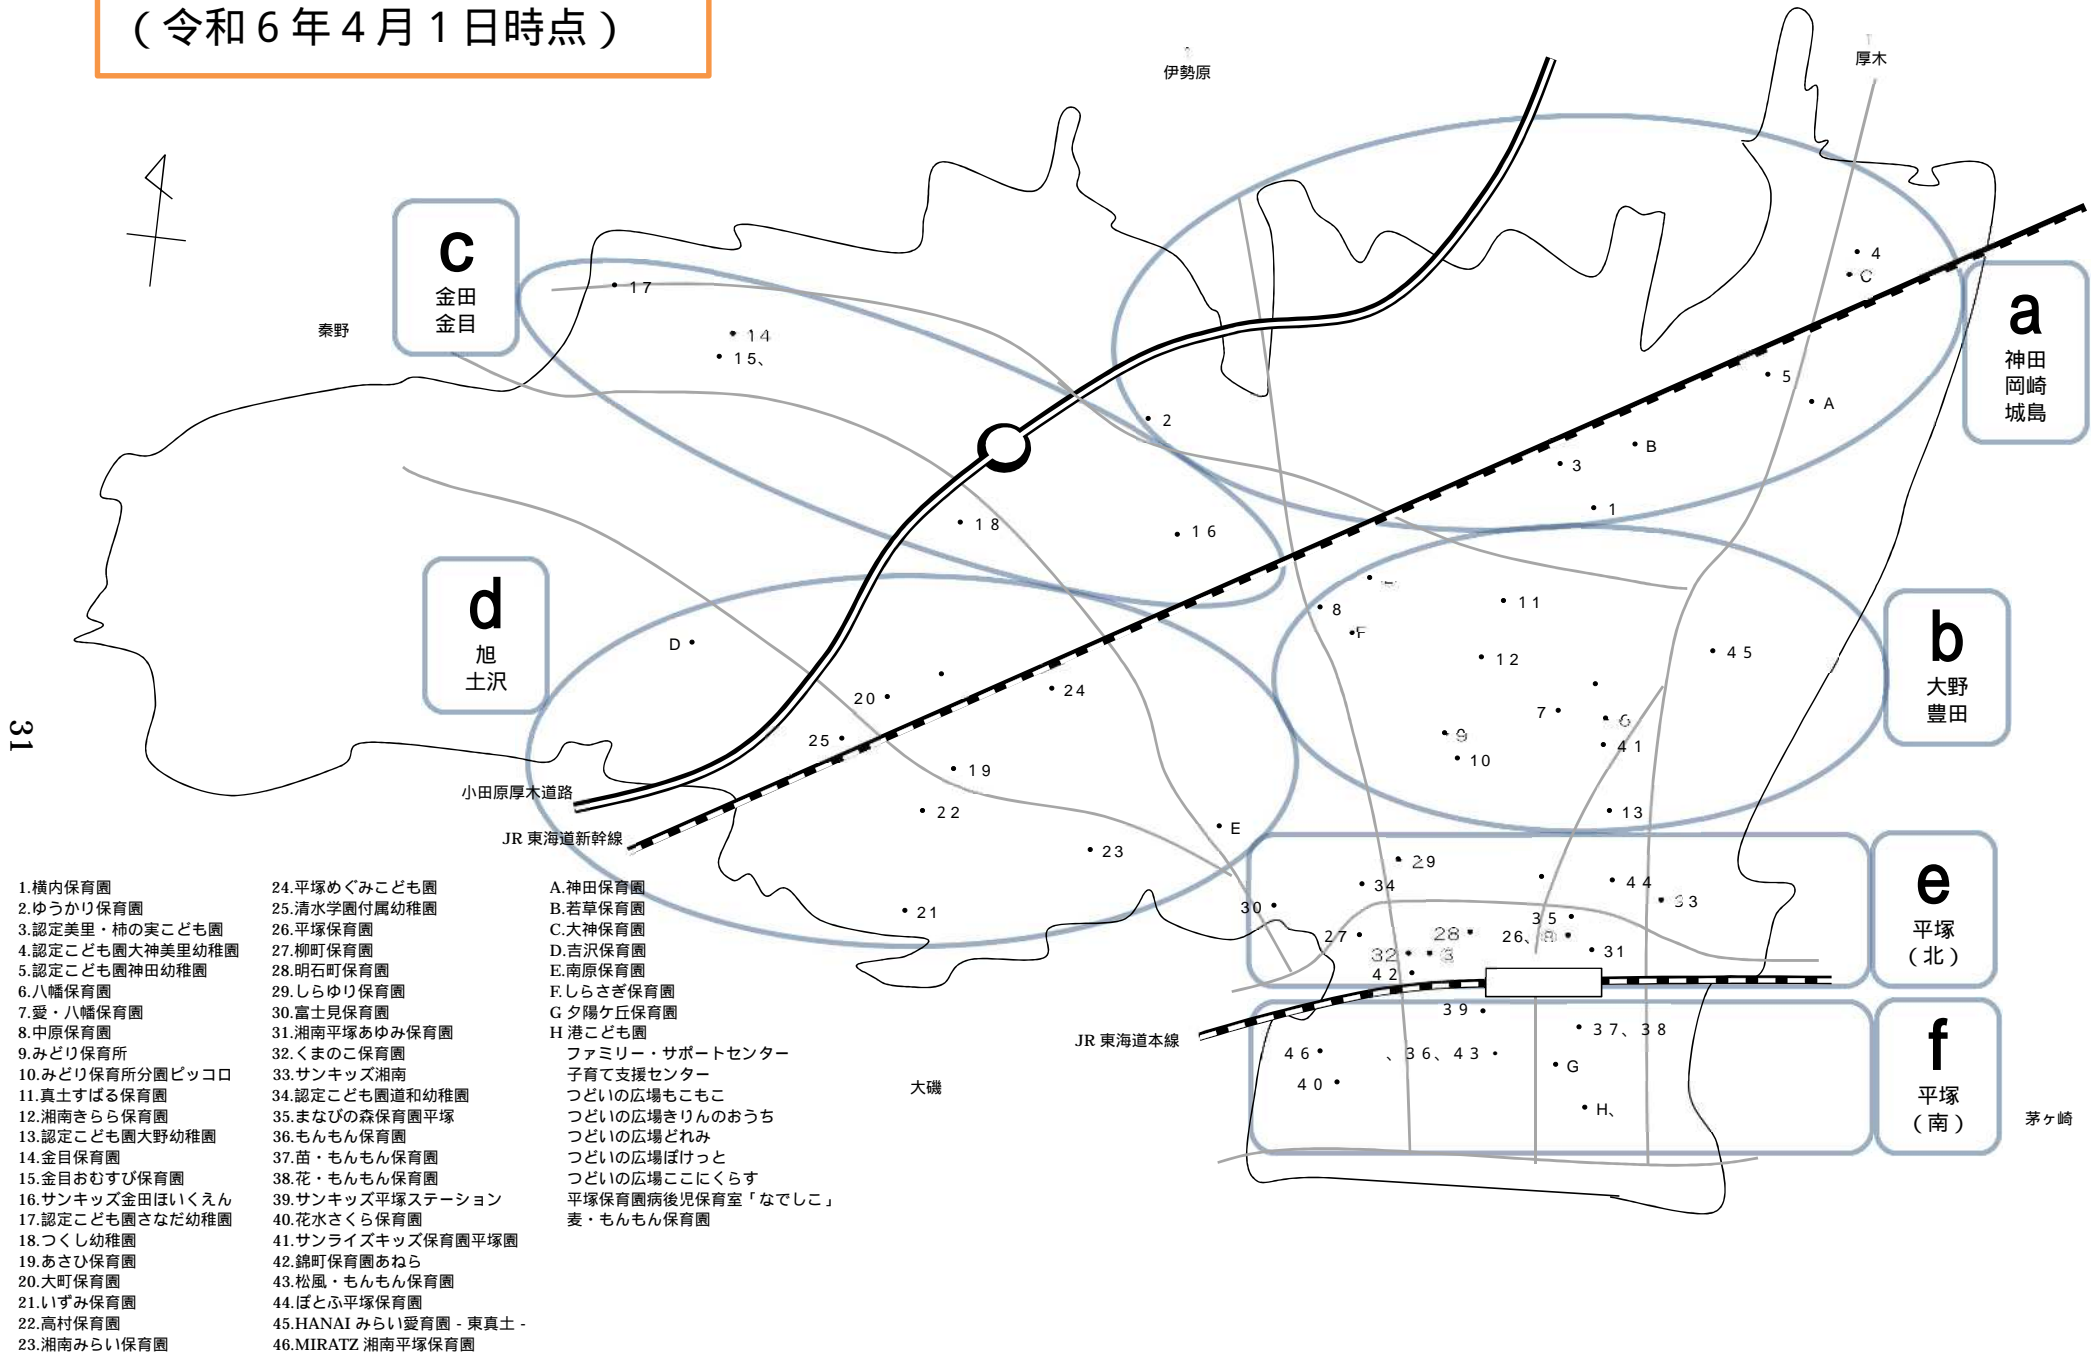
（令和６年４月１日時点）

伊勢原
厚木
秦野
c
金田
金目
a
神田
岡崎
城島
d
旭
土沢
b
大野
豊田
e
平塚
（北）
f
平塚
（南）
茅ヶ崎
大磯
小田原厚木道路
JR 東海道新幹線
JR 東海道本線

31

• 17
• 14
• 15、
• 2
• 4
• C
• 5
• A
• B
• 3
• 1
• 18
• 16
• 8
• F
• 11
• 12
• 45
D •
20 •
• 24
7 •
• 6
• 9
• 41
• 10
25 •
• 19
• 22
• 13
• E
• 23
• 29
• 34
• 44
• 33
• 21
30 •
35 •
27 •
28 •
26、
• 31
32 •
• 3
42 •
39 •
• 37、38
46 •
、36、43 •
• G
40 •
• H、

1.横内保育園
2.ゆうかり保育園
3.認定美里・柿の実こども園
4.認定こども園大神美里幼稚園
5.認定こども園神田幼稚園
6.八幡保育園
7.愛・八幡保育園
8.中原保育園
9.みどり保育所
10.みどり保育所分園ピッコロ
11.真土すばる保育園
12.湘南きらら保育園
13.認定こども園大野幼稚園
14.金目保育園
15.金目おむすび保育園
16.サンキッズ金田ほいくえん
17.認定こども園さなだ幼稚園
18.つくし幼稚園
19.あさひ保育園
20.大町保育園
21.いずみ保育園
22.高村保育園
23.湘南みらい保育園

24.平塚めぐみこども園
25.清水学園付属幼稚園
26.平塚保育園
27.柳町保育園
28.明石町保育園
29.しらゆり保育園
30.富士見保育園
31.湘南平塚あゆみ保育園
32.くまのこ保育園
33.サンキッズ湘南
34.認定こども園道和幼稚園
35.まなびの森保育園平塚
36.もんもん保育園
37.苗・もんもん保育園
38.花・もんもん保育園
39.サンキッズ平塚ステーション
40.花水さくら保育園
41.サンライズキッズ保育園平塚園
42.錦町保育園あねら
43.松風・もんもん保育園
44.ぽとふ平塚保育園
45.HANAI みらい愛育園 - 東真土 -
46.MIRATZ 湘南平塚保育園

A.神田保育園
B.若草保育園
C.大神保育園
D.吉沢保育園
E.南原保育園
F.しらさぎ保育園
G 夕陽ケ丘保育園
H 港こども園
ファミリー・サポートセンター
子育て支援センター
つどいの広場もこもこ
つどいの広場きりんのおうち
つどいの広場どれみ
つどいの広場ぽけっと
つどいの広場ここにくらす
平塚保育園病後児保育室「なでしこ」
麦・もんもん保育園